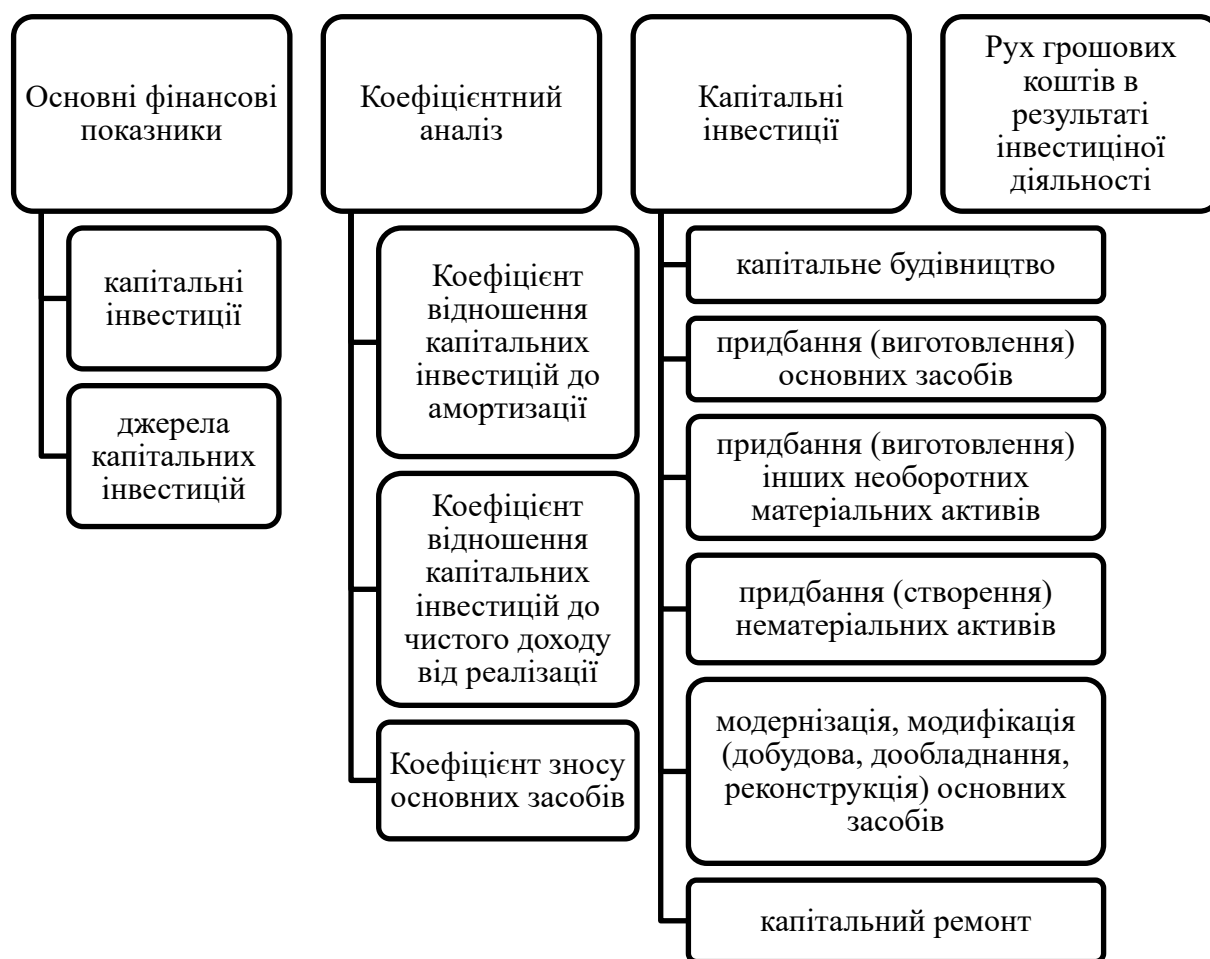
Основні фінансові показники

капітальні інвестиції

джерела капітальних інвестицій

Коефіцієнтний аналіз

Коефіцієнт відношення капітальних інвестицій до амортизації

Коефіцієнт відношення капітальних інвестицій до чистого доходу від реалізації

Коефіцієнт зносу основних засобів

Капітальні інвестиції

капітальне будівництво

придбання (виготовлення) основних засобів

придбання (виготовлення) інших необоротних матеріальних активів

придбання (створення) нематеріальних активів

модернізація, модифікація (добудова, дообладнання, реконструкція) основних засобів

капітальний ремонт

Рух грошових коштів в результаті інвестиціної діяльності